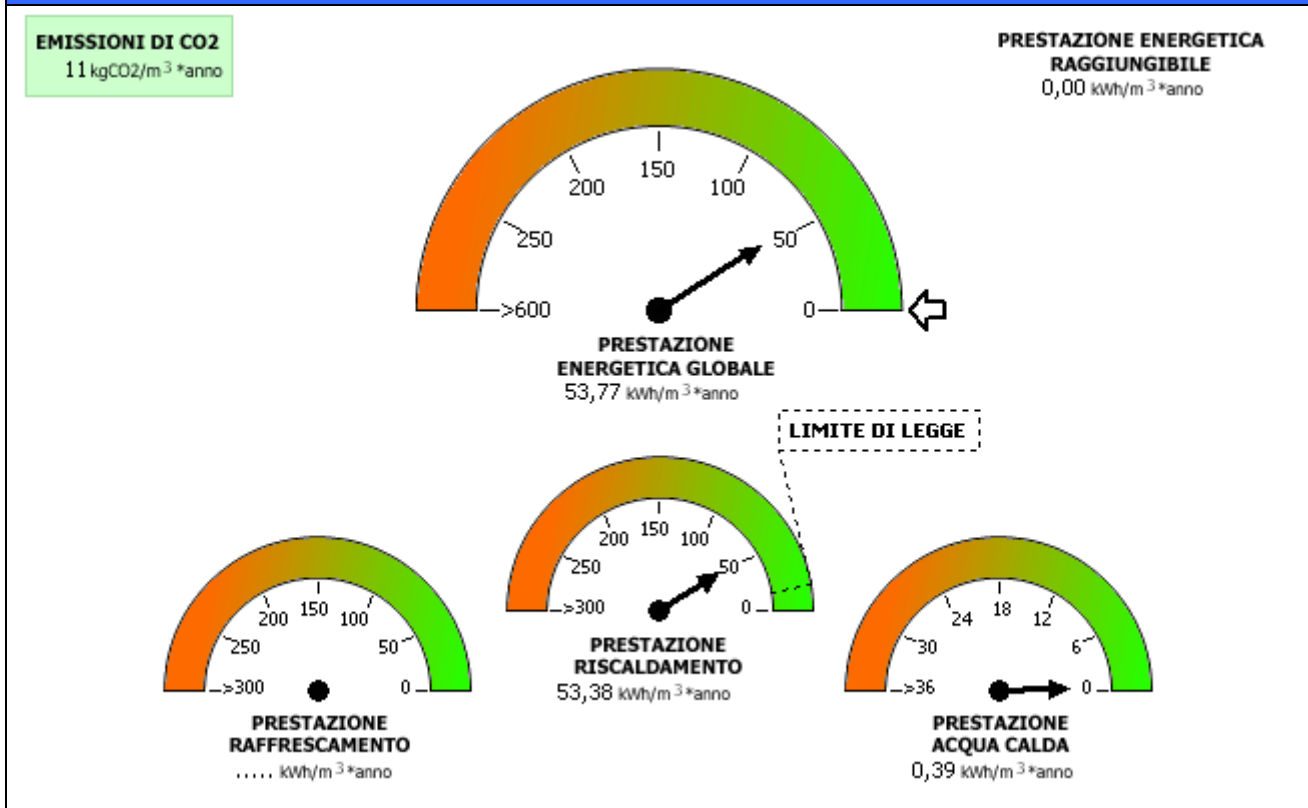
EMISSIONI DI CO2
11 kgCO2/m$^3$*anno

PRESTAZIONE ENERGETICA RAGGIUNGIBILE
0,00 kWh/m$^3$*anno

150
200
100
250
50
>600
0

PRESTAZIONE ENERGETICA GLOBALE
53,77 kWh/m$^3$*anno

LIMITE DI LEGGE

150
200
100
250
50
>300
0

PRESTAZIONE RAFFRESCAMENTO
..... kWh/m$^3$*anno

150
200
100
250
50
>300
0

PRESTAZIONE RISCALDAMENTO
53,38 kWh/m$^3$*anno

18
24
12
30
6
>36
0

PRESTAZIONE ACQUA CALDA
0,39 kWh/m$^3$*anno